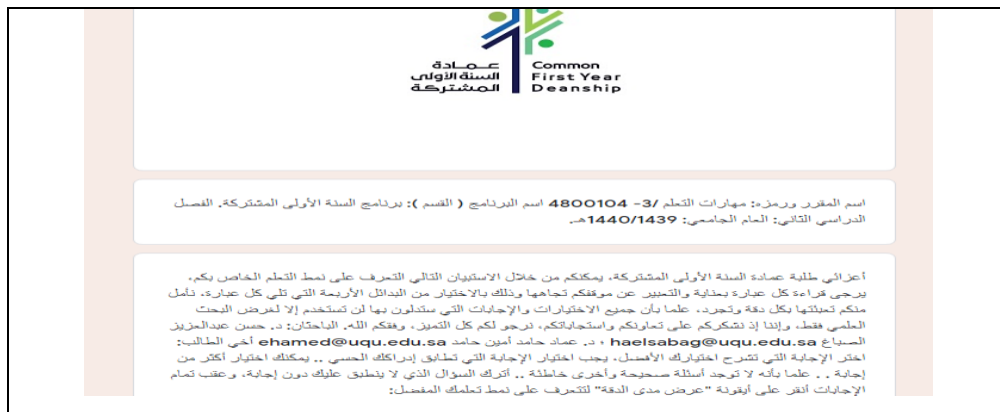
عمادة السنة الأولى المشتركة
Common First Year Deanship

اسم المقرر ورمزه: مهارات التعلم /3- 4800104 اسم البرنامج ( القسم ): برنامج السنة الأولى المشتركة. الفصل الدراسي الثاني: العام الجامعي: 1440/1439هـ.

أعزائي طلبة عمادة السنة الأولى المشتركة، يمكنكم من خلال الاستبيان التالي التعرف على نمط التعلم الخاص بكم، يرجى قراءة كل عبارة بعناية والتعبير عن موقفكم تجاهها وذلك بالاختيار من البدائل الأربعة التي تلي كل عبارة. نأمل منكم تعبئتها بكل دقة وتجرد، علما بأن جميع الاختيارات والإجابات التي ستدلون بها لن تستخدم إلا لغرض البحث العلمي فقط، وإننا إذ نشكركم على تعاونكم واستجاباتكم، نرجو لكم كل التميز، وفقكم الله. الباحثان: د. حسن عبدالعزيز الصباغ haelsabag@uqu.edu.sa ، د. عماد حامد أمين حامد ehamed@uqu.edu.sa أخي الطالب: اختر الإجابة التي تشرح اختيارك الأفضل، يجب اختيار الإجابة التي تطابق إدراكك الحسي .. يمكنك اختيار أكثر من إجابة . . علما بأنه لا توجد أسئلة صحيحة وأخرى خاطئة .. اترك السؤال الذي لا ينطبق عليك دون إجابة. وعقب تمام الإجابات أنقر على أيقونة "عرض مدى الدقة" لتتعرف على نمط تعلمك المفضل: